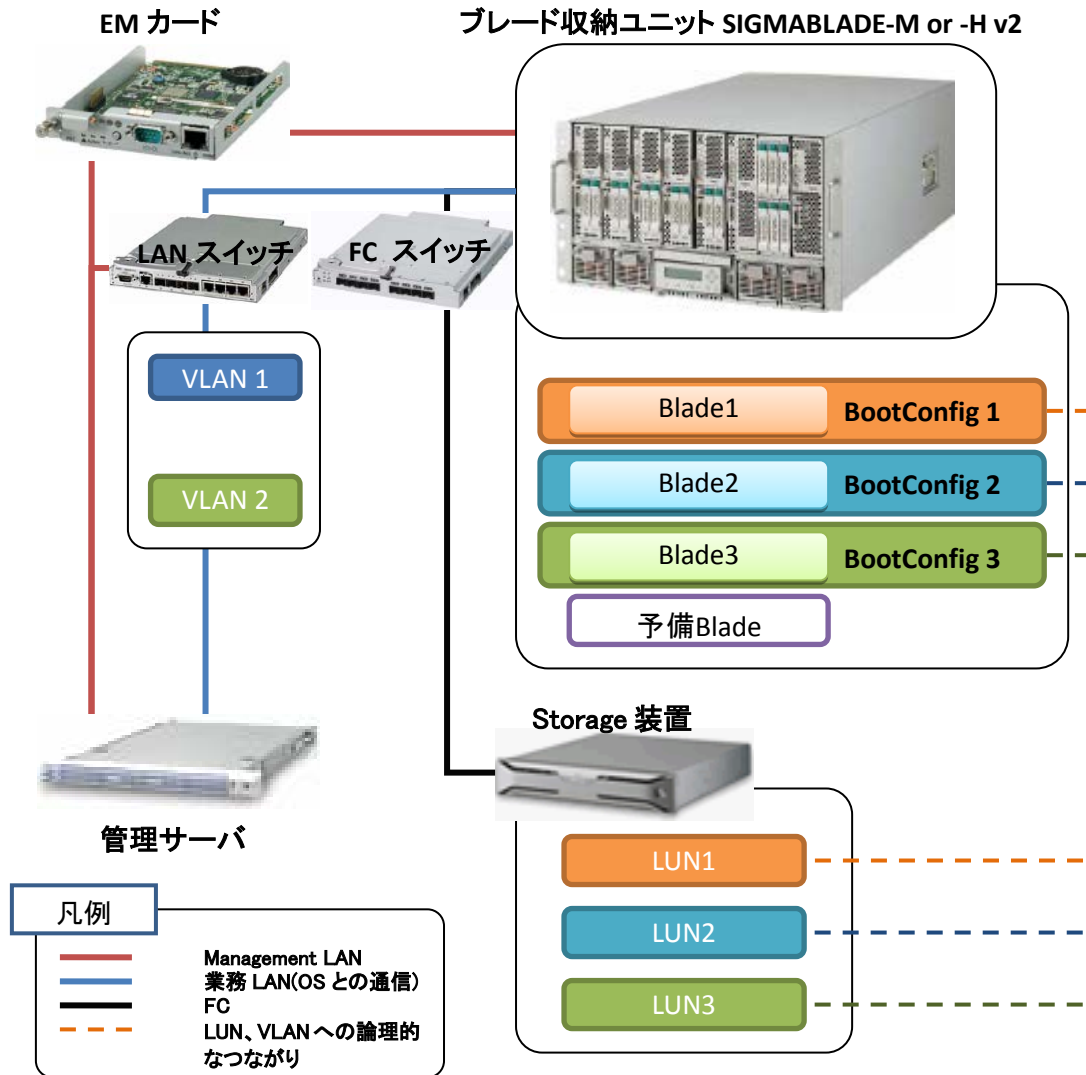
EM カード

ブレード収納ユニット SIGMABLADE-M or -H v2

LAN スイッチ

FC スイッチ

VLAN 1

VLAN 2

Blade1 BootConfig 1

Blade2 BootConfig 2

Blade3 BootConfig 3

予備Blade

Storage 装置

管理サーバ

LUN1

LUN2

LUN3

凡例

Management LAN
業務 LAN(OS との通信)
FC
LUN、VLANへの論理的なつながり